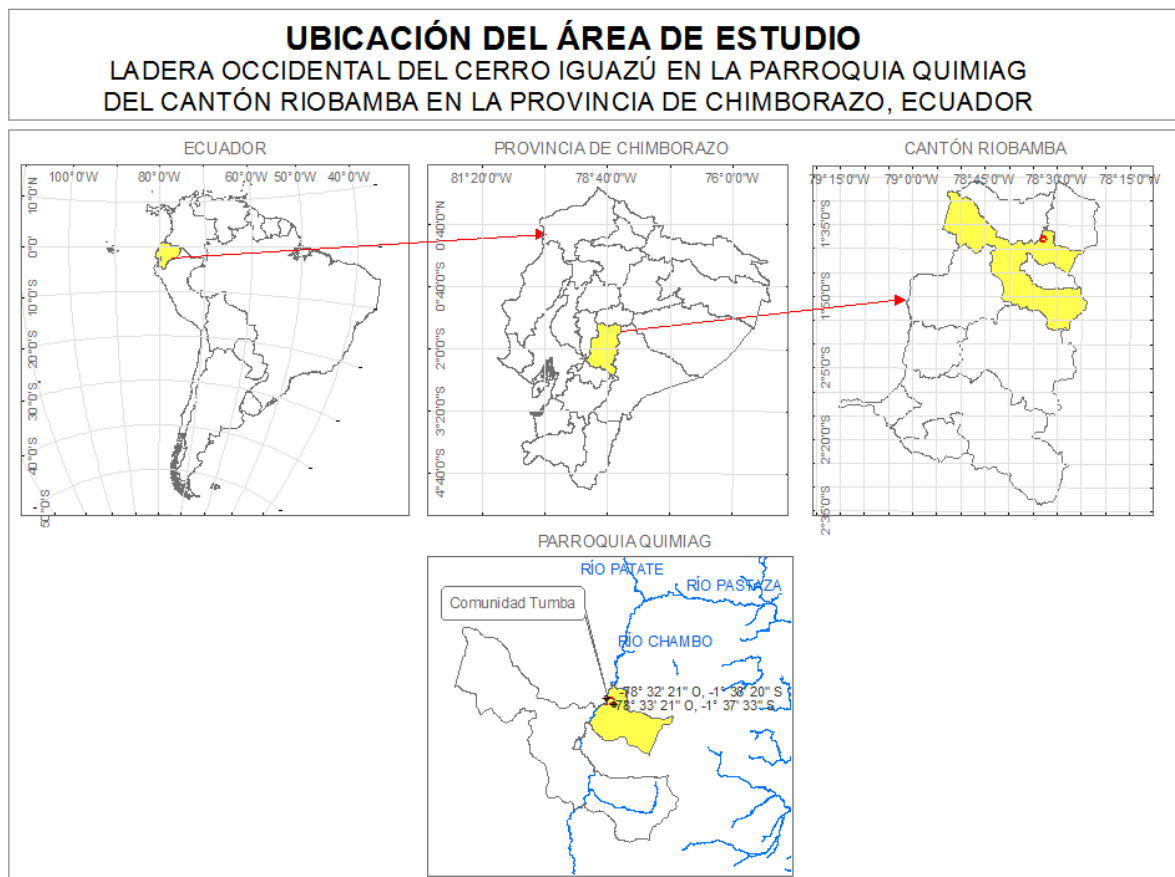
UBICACIÓN DEL ÁREA DE ESTUDIO
LADERA OCCIDENTAL DEL CERRO IGUAZÚ EN LA PARROQUIA QUIMIAG DEL CANTÓN RIOBAMBA EN LA PROVINCIA DE CHIMBORAZO, ECUADOR

ECUADOR
100°0'W 80°0'W 60°0'W 50°0'W 40°0'W
10°0'N
0°0'
10°0'S
20°0'S
30°0'S
40°0'S
50°0'S

PROVINCIA DE CHIMBORAZO
81°20'0"W 78°40'0"W 76°0'0"W
0°40'0"N
0°40'0"S
2°0'0"S
3°20'0"S
4°40'0"S

CANTÓN RIOBAMBA
79°15'0"W 79°0'0"W 78°45'0"W 78°30'0"W 78°15'0"W
1°35'0"S
1°50'0"S
2°5'0"S
2°20'0"S
2°35'0"S

PARROQUIA QUIMIAG
RÍO PATATE
RÍO PASTAZA
Comunidad Tumba
RÍO CHAMBO
-78° 32' 21" O, -1° 38' 20" S
-78° 33' 21" O, -1° 37' 33" S